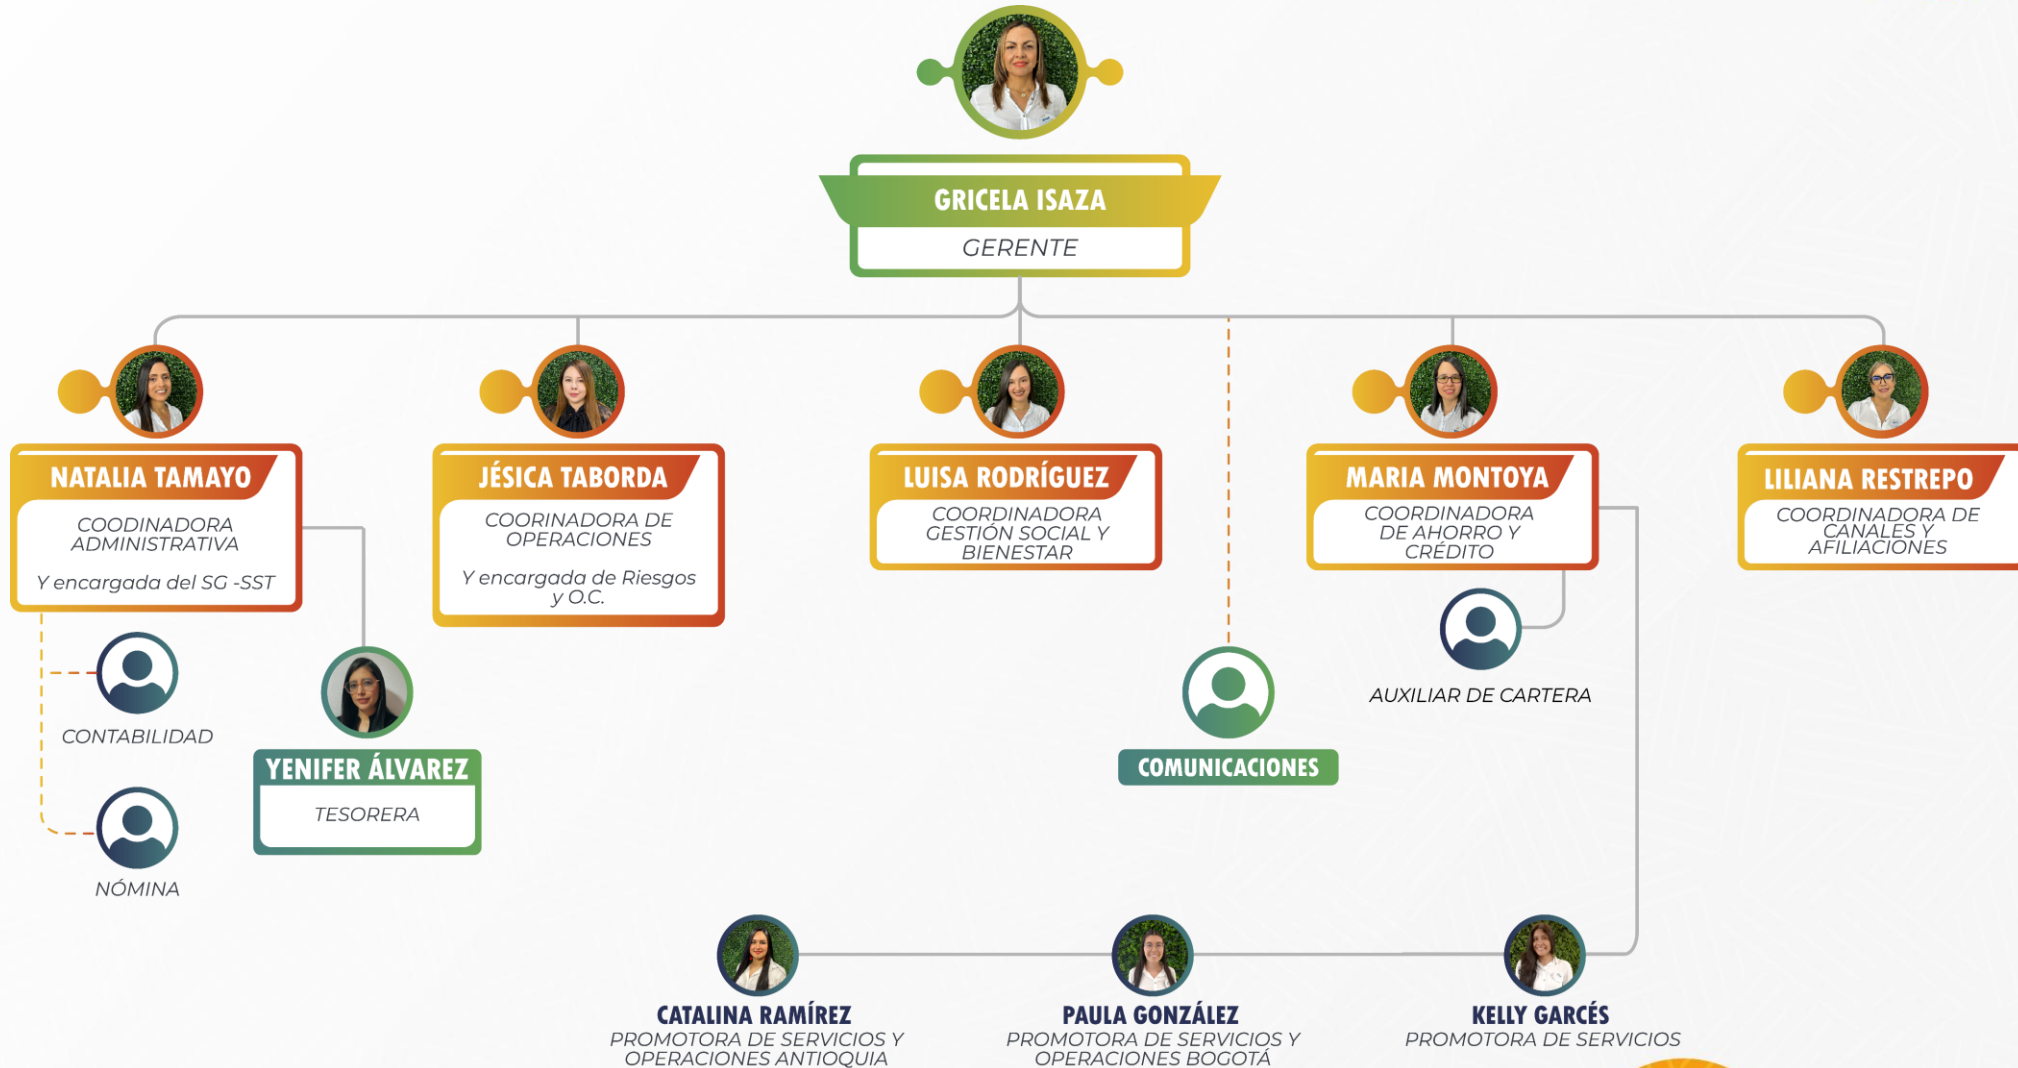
GRICELA ISAZA
GERENTE

NATALIA TAMAYO
COODINADORA ADMINISTRATIVA
Y encargada del SG -SST

JÉSICA TABORDA
COORINADORA DE OPERACIONES
Y encargada de Riesgos y O.C.

LUISA RODRÍGUEZ
COORDINADORA GESTIÓN SOCIAL Y BIENESTAR

MARIA MONTOYA
COORDINADORA DE AHORRO Y CRÉDITO

LILIANA RESTREPO
COORDINADORA DE CANALES Y AFILIACIONES

CONTABILIDAD

NÓMINA

YENIFER ÁLVAREZ
TESORERA

COMUNICACIONES

AUXILIAR DE CARTERA

CATALINA RAMÍREZ
PROMOTORA DE SERVICIOS Y OPERACIONES ANTIOQUIA

PAULA GONZÁLEZ
PROMOTORA DE SERVICIOS Y OPERACIONES BOGOTÁ

KELLY GARCÉS
PROMOTORA DE SERVICIOS